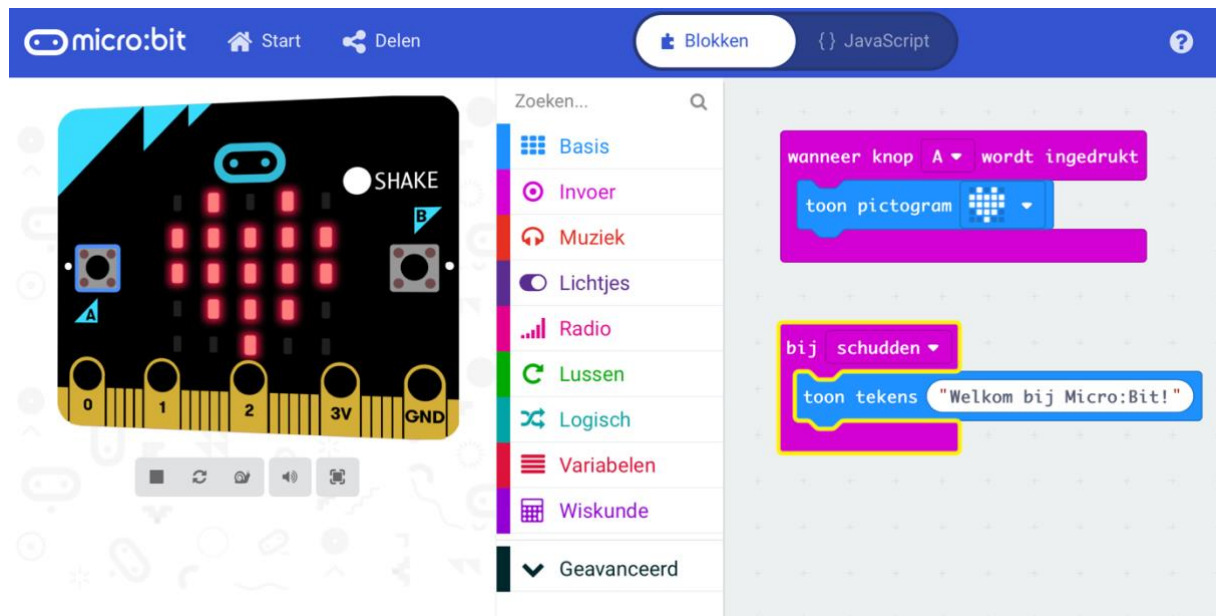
micro:bit Start Delen Blokken {} JavaScript ?

SHAKE
B
A
0 1 2 3V GND

Zoeken...
Basis
Invoer
Muziek
Lichtjes
Radio
Lussen
Logisch
Variabelen
Wiskunde
Geavanceerd

wanneer knop A wordt ingedrukt
toon pictogram

bij schudden
toon tekens "Welkom bij Micro:Bit!"